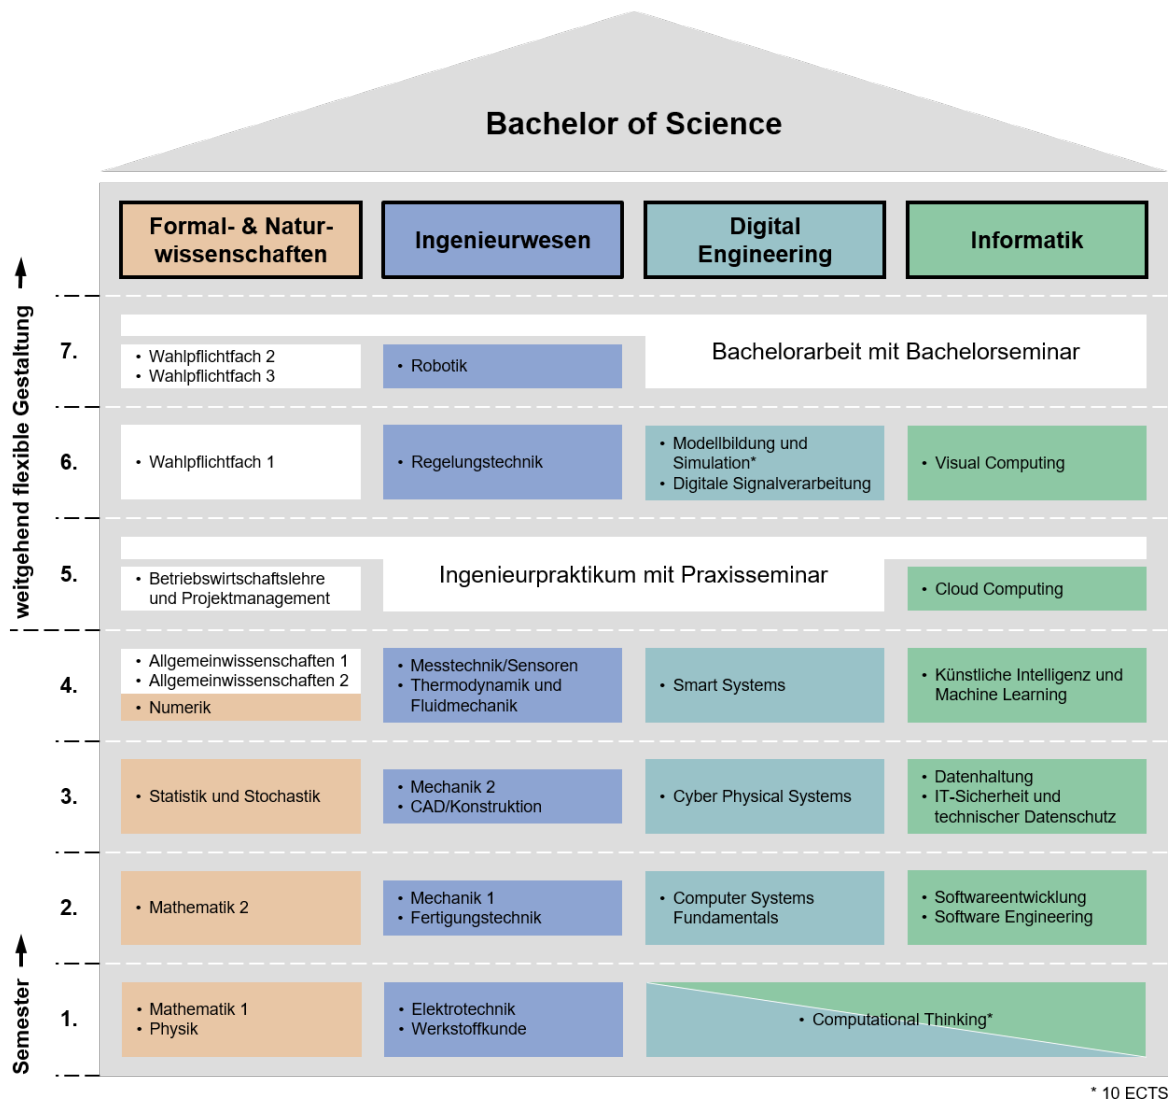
Bachelor of Science

weitgehend flexible Gestaltung

Semester

| | Formal- & Naturwissenschaften | Ingenieurwesen | Digital Engineering | Informatik |
|---|---|---|---|---|
| 7. | • Wahlpflichtfach 2 • Wahlpflichtfach 3 | • Robotik | Bachelorarbeit mit Bachelorseminar | |
| 6. | • Wahlpflichtfach 1 | • Regelungstechnik | • Modellbildung und Simulation* • Digitale Signalverarbeitung | • Visual Computing |
| 5. | • Betriebswirtschaftslehre und Projektmanagement | Ingenieurpraktikum mit Praxisseminar | | • Cloud Computing |
| 4. | • Allgemeinwissenschaften 1 • Allgemeinwissenschaften 2 • Numerik | • Messtechnik/Sensoren • Thermodynamik und Fluidmechanik | • Smart Systems | • Künstliche Intelligenz und Machine Learning |
| 3. | • Statistik und Stochastik | • Mechanik 2 • CAD/Konstruktion | • Cyber Physical Systems | • Datenhaltung • IT-Sicherheit und technischer Datenschutz |
| 2. | • Mathematik 2 | • Mechanik 1 • Fertigungstechnik | • Computer Systems Fundamentals | • Softwareentwicklung • Software Engineering |
| 1. | • Mathematik 1 • Physik | • Elektrotechnik • Werkstoffkunde | • Computational Thinking* | |

* 10 ECTS